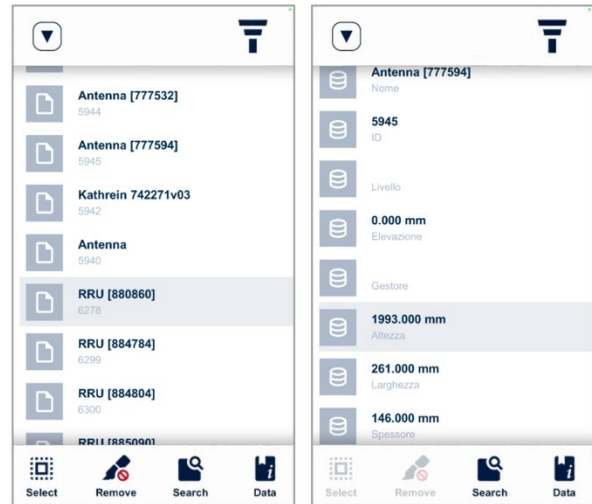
Antenna [777532]
5944

Antenna [777594]
5945

Kathrein 742271v03
5942

Antenna
5940

RRU [880860]
6278

RRU [884784]
6299

RRU [884804]
6300

RRU [885090]

Select
Remove
Search
Data

Antenna [777594]
Nome

5945
ID

Livello

0.000 mm
Elevazione

Gestore

1993.000 mm
Altezza

261.000 mm
Larghezza

146.000 mm
Spessore

Select
Remove
Search
Data